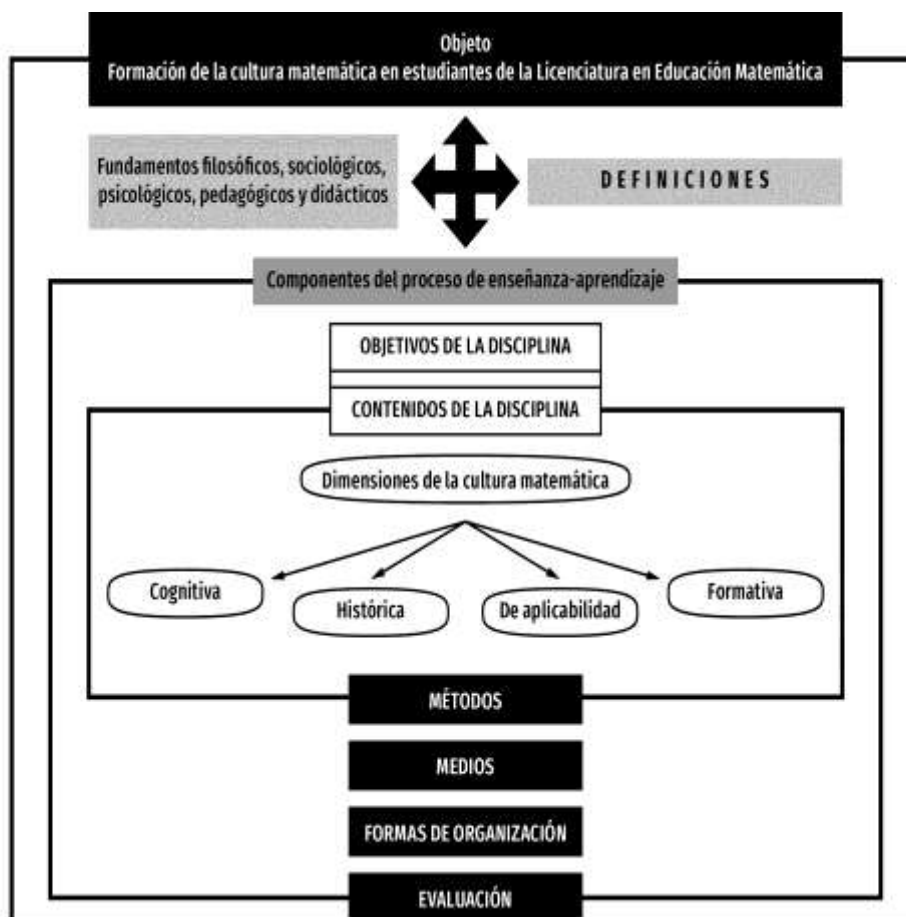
Objeto
Formación de la cultura matemática en estudiantes de la Licenciatura en Educación Matemática

Fundamentos filosóficos, sociológicos, psicológicos, pedagógicos y didácticos

DEFINICIONES

Componentes del proceso de enseñanza-aprendizaje

OBJETIVOS DE LA DISCIPLINA

CONTENIDOS DE LA DISCIPLINA

Dimensiones de la cultura matemática

Cognitiva

Histórica

De aplicabilidad

Formativa

MÉTODOS

MEDIOS

FORMAS DE ORGANIZACIÓN

EVALUACIÓN